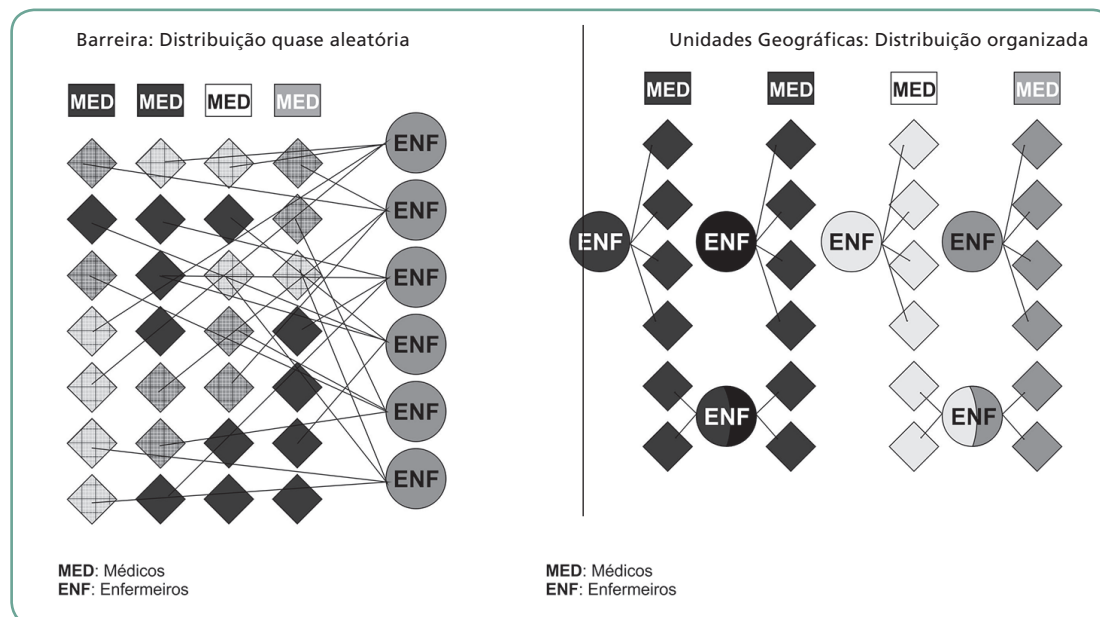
Barreira: Distribuição quase aleatória

MED MED MED MED

ENF
ENF
ENF
ENF
ENF
ENF

MED: Médicos
ENF: Enfermeiros

Unidades Geográficas: Distribuição organizada

MED MED MED MED

ENF ENF ENF ENF

ENF ENF

MED: Médicos
ENF: Enfermeiros